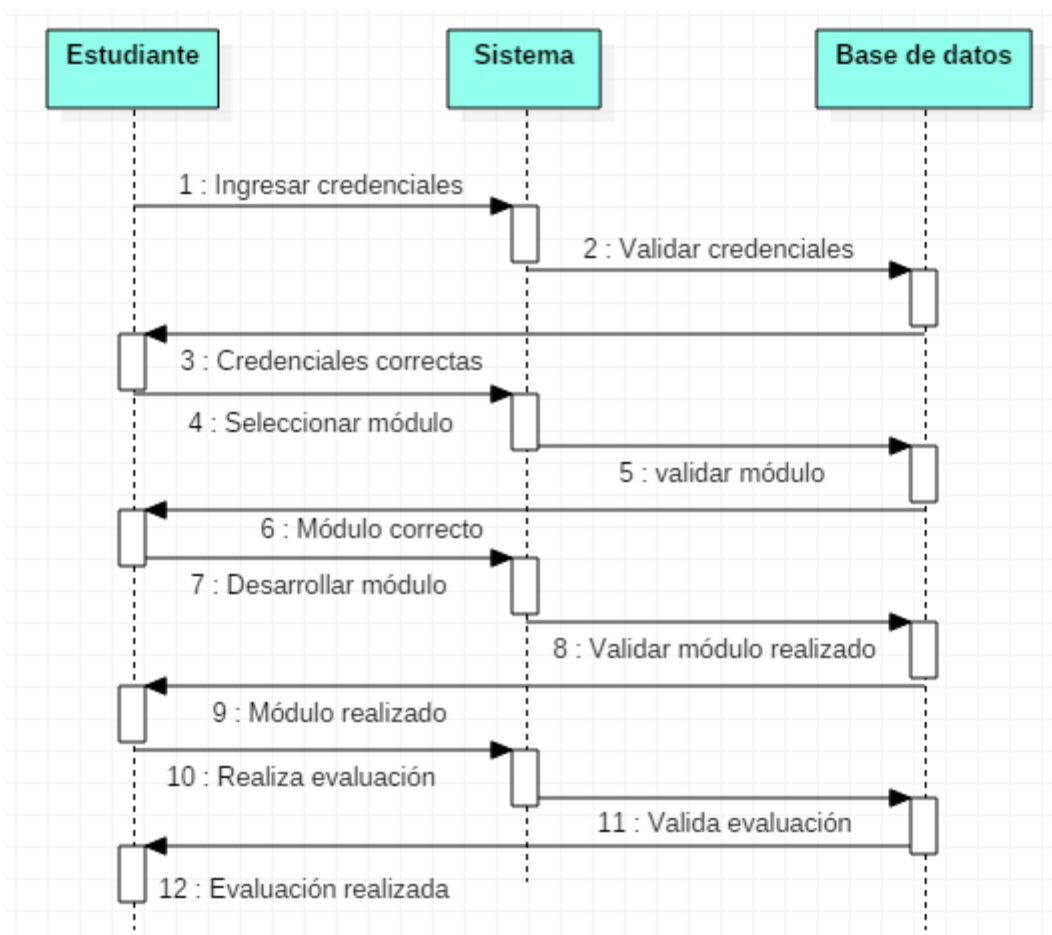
Estudiante

Sistema

Base de datos

1 : Ingresar credenciales

2 : Validar credenciales

3 : Credenciales correctas

4 : Seleccionar módulo

5 : validar módulo

6 : Módulo correcto

7 : Desarrollar módulo

8 : Validar módulo realizado

9 : Módulo realizado

10 : Realiza evaluación

11 : Valida evaluación

12 : Evaluación realizada